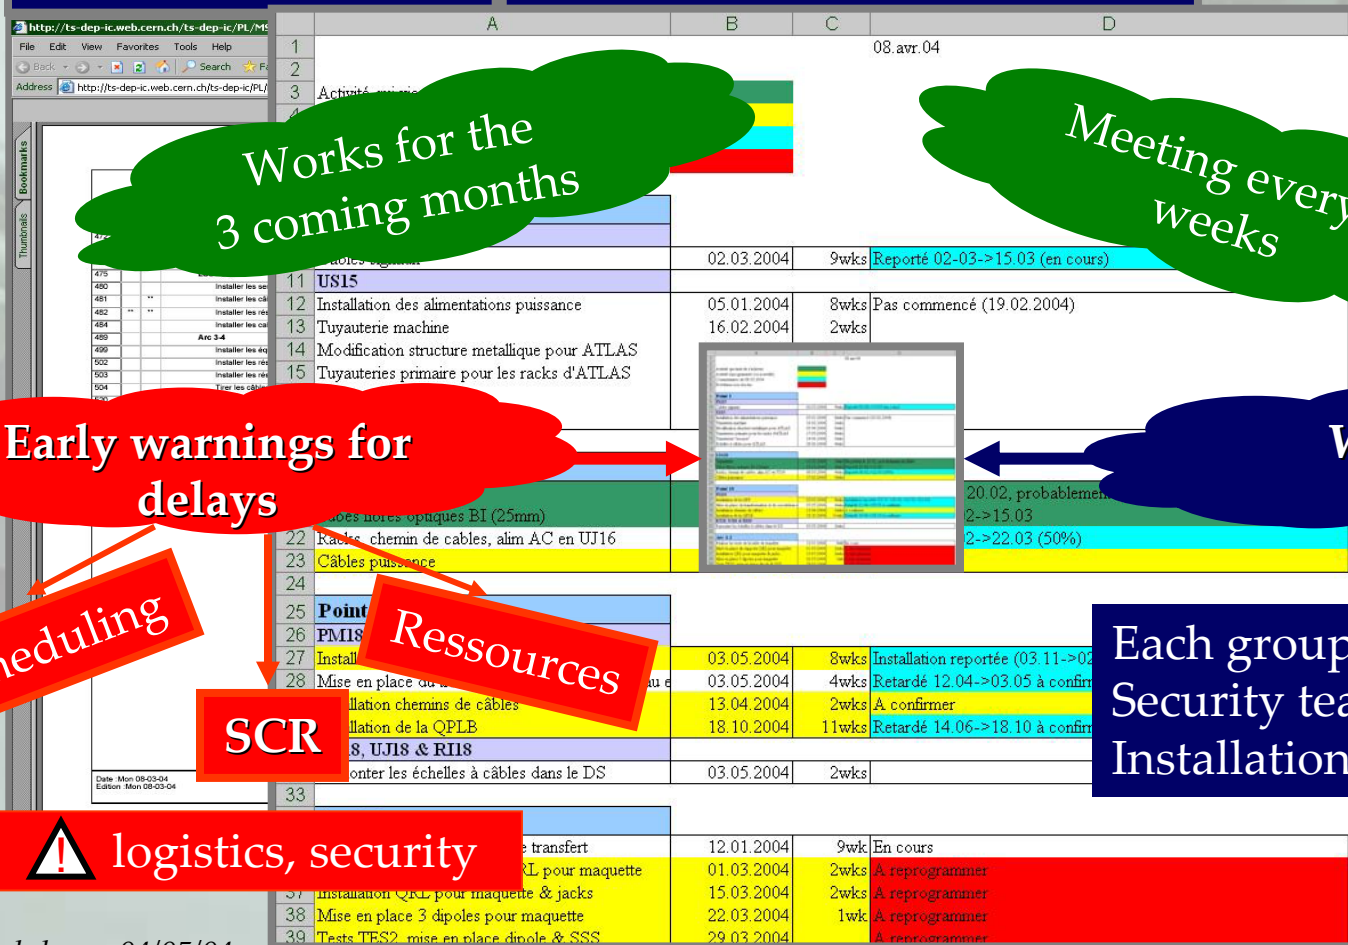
http://ts-dep-ic.web.cern.ch/ts-dep-ic/PL/MS

File Edit View Favorites Tools Help

Back Search Fa

Address http://ts-dep-ic.web.cern.ch/ts-dep-ic/PL/

Bookmarks

Thumbnails

| | A | B | C | D |
|---|---|---|---|---|
| 1 | | | | 08.avr.04 |
| 2 | | | | |
| 3 | Activité | | | |
| 11 | US15 | | | |
| | Câbles | 02.03.2004 | 9wks | Reporté 02-03->15.03 (en cours) |
| 12 | Installation des alimentations puissance | 05.01.2004 | 8wks | Pas commencé (19.02.2004) |
| 13 | Tuyauterie machine | 16.02.2004 | 2wks | |
| 14 | Modification structure metallique pour ATLAS | | | |
| 15 | Tuyauteries primaire pour les racks d'ATLAS | | | |
| | Fibres optiques BI (25mm) | | | 20.02, probablement |
| | | | | 2->15.03 |
| 22 | Racks, chemin de cables, alim AC en UJ16 | | | 2->22.03 (50%) |
| 23 | Câbles puissance | | | |
| 24 | | | | |
| 25 | Point | | | |
| 26 | PM18 | | | |
| 27 | Install | 03.05.2004 | 8wks | Installation reportée (03.11->02 |
| 28 | Mise en place | 03.05.2004 | 4wks | Retardé 12.04->03.05 à confirm |
| | llation chemins de câbles | 13.04.2004 | 2wks | A confirmer |
| | llation de la QPLB | 18.10.2004 | 11wks | Retardé 14.06->18.10 à confirm |
| | 8, UJ18 & RI18 | | | |
| | onter les échelles à câbles dans le DS | 03.05.2004 | 2wks | |
| 33 | | | | |
| | transfert | 12.01.2004 | 9wk | En cours |
| | RL pour maquette | 01.03.2004 | 2wks | A reprogrammer |
| 37 | Installation QRL pour maquette & jacks | 15.03.2004 | 2wks | A reprogrammer |
| 38 | Mise en place 3 dipoles pour maquette | 22.03.2004 | 1wk | A reprogrammer |
| 39 | Tests TES2, mise en place dipole & SSS | 29.03.2004 | | A reprogrammer |

475
480 Installer les se
481 Installer les câ
482 Installer les ré
484 Installer les ca
489 Arc 3-4
499 Installer les éq
502 Installer les ré
503 Installer les ré
504 Tirer les câbl

Date :Mon 08-03-04
Edition :Mon 08-03-04

Works for the 3 coming months

Meeting every weeks

Early warnings for delays

W

heduling

SCR

Ressources

Each group
Security tea
Installation

logistics, security